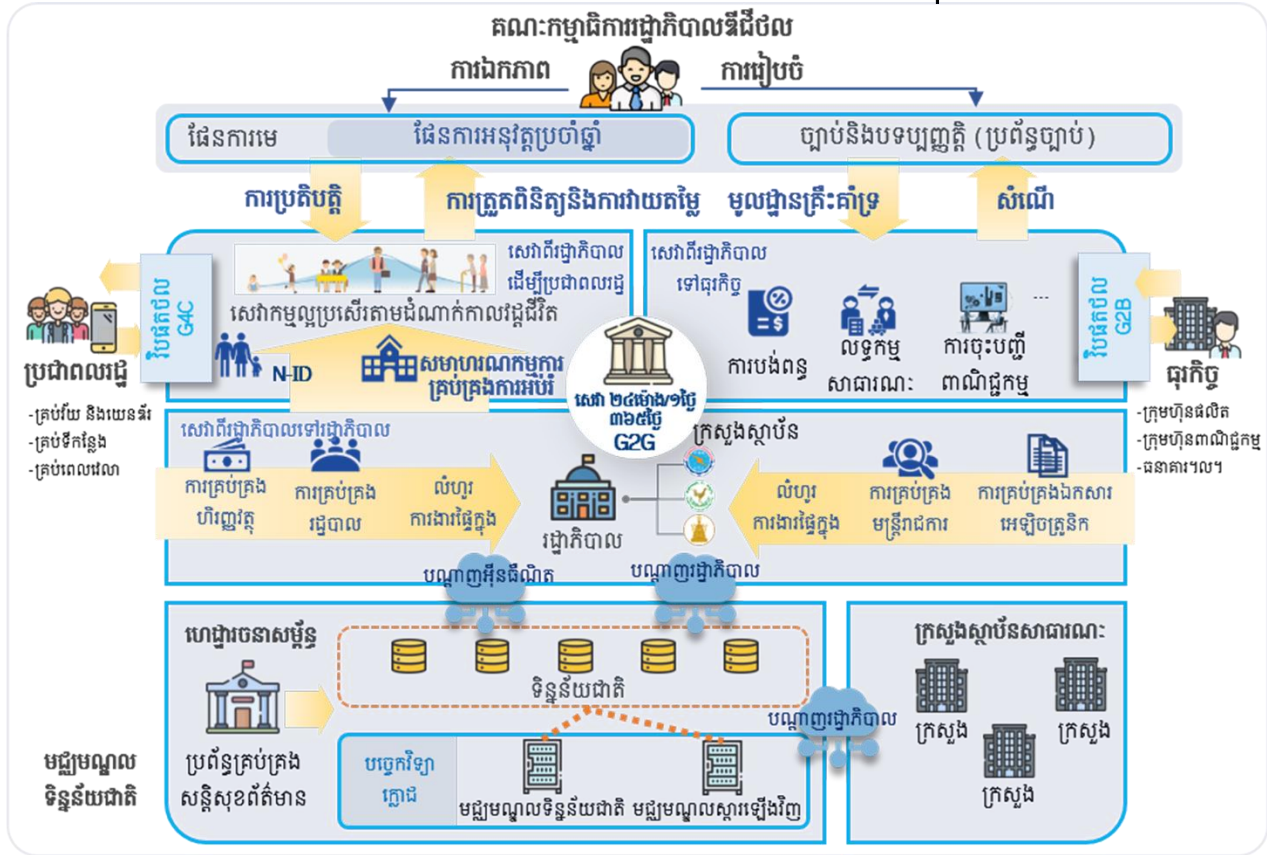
គណៈកម្មាធិការរដ្ឋាភិបាលឌីជីថល

ការឯកភាព

ការរៀបចំ

ផែនការមេ

ផែនការអនុវត្តប្រចាំឆ្នាំ

ច្បាប់និងបទប្បញ្ញត្តិ (ប្រព័ន្ធច្បាប់)

ការប្រតិបត្តិ

ការត្រួតពិនិត្យនិងការវាយតម្លៃ

មូលដ្ឋានគ្រឹះគាំទ្រ

សំណើ

សេវាពីរដ្ឋាភិបាលដើម្បីប្រជាពលរដ្ឋ

សេវាកម្មល្អប្រសើរតាមដំណាក់កាលវដ្តជីវិត

វិបផតថល G4C

N-ID

សមាហរណកម្មការគ្រប់គ្រងការអប់រំ

ប្រជាពលរដ្ឋ

-គ្រប់វ័យ និងយេនឌ័រ
-គ្រប់ទីកន្លែង
-គ្រប់ពេលវេលា

សេវាពីរដ្ឋាភិបាលទៅធុរកិច្ច

ការបង់ពន្ធ

លទ្ធកម្មសាធារណៈ

ការចុះបញ្ជីពាណិជ្ជកម្ម

...

វិបផតថល G2B

ធុរកិច្ច

-ក្រុមហ៊ុនផលិត
-ក្រុមហ៊ុនពាណិជ្ជកម្ម
-ធនាគារ។ល។

សេវា ២៤ម៉ោង/៧ថ្ងៃ ៣៦៥ថ្ងៃ G2G

សេវាពីរដ្ឋាភិបាលទៅរដ្ឋាភិបាល

ការគ្រប់គ្រងហិរញ្ញវត្ថុ

ការគ្រប់គ្រងរដ្ឋបាល

លំហូរការងារផ្ទៃក្នុង

រដ្ឋាភិបាល

ក្រសួងស្ថាប័ន

លំហូរការងារផ្ទៃក្នុង

ការគ្រប់គ្រងមន្ត្រីរាជការ

ការគ្រប់គ្រងឯកសារអេឡិចត្រូនិក

បណ្តាញអ៊ីនធឺណិត

បណ្តាញរដ្ឋាភិបាល

ហេដ្ឋារចនាសម្ព័ន្ធ

ទិន្នន័យជាតិ

ប្រព័ន្ធគ្រប់គ្រងសន្តិសុខព័ត៌មាន

បច្ចេកវិទ្យាក្លោដ

មជ្ឈមណ្ឌលទិន្នន័យជាតិ

មជ្ឈមណ្ឌលស្តារឡើងវិញ

មជ្ឈមណ្ឌលទិន្នន័យជាតិ

បណ្តាញរដ្ឋាភិបាល

ក្រសួងស្ថាប័នសាធារណៈ

ក្រសួង

ក្រសួង

ក្រសួង